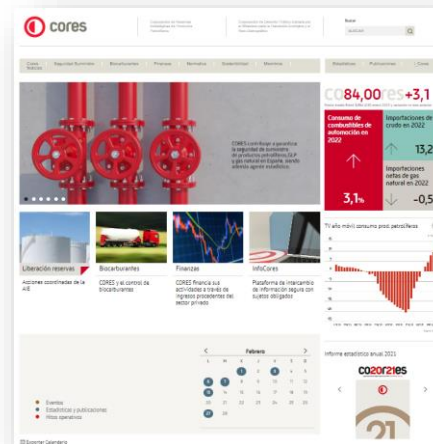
cores

Buscar

Cores Noticias
Seguridad Suministro
Biocarburantes
Finanzas
Normativa
Sostenibilidad
Mecanismos
Estadísticas
Publicaciones
Cores

CORES contribuye a garantizar la seguridad de suministro de productos petrolíferos, GLP y gas natural en España, siendo además agente estadístico.

co84,00res +3,1

Consumo de combustibles de automoción en 2022

3,1%

Importaciones de crudo en 2022

13,2

Importaciones netas de gas natural en 2022

-0,5

Liberación reservas
Acciones coordinadas de la AIE

Biocarburantes
CORES y el control de biocarburantes

Finanzas
CORES financia sus actividades a través de ingresos procedentes del sector privado

InfoCores
Plataforma de intercambio de información segura con sujetos obligados

TV año móvil consumo prod. petrolíferos

Febrero

Eventos
Estadísticas y publicaciones
Hitos operativos

Informe estadístico anual 2021

co20r21es

21

Exportar Calendario